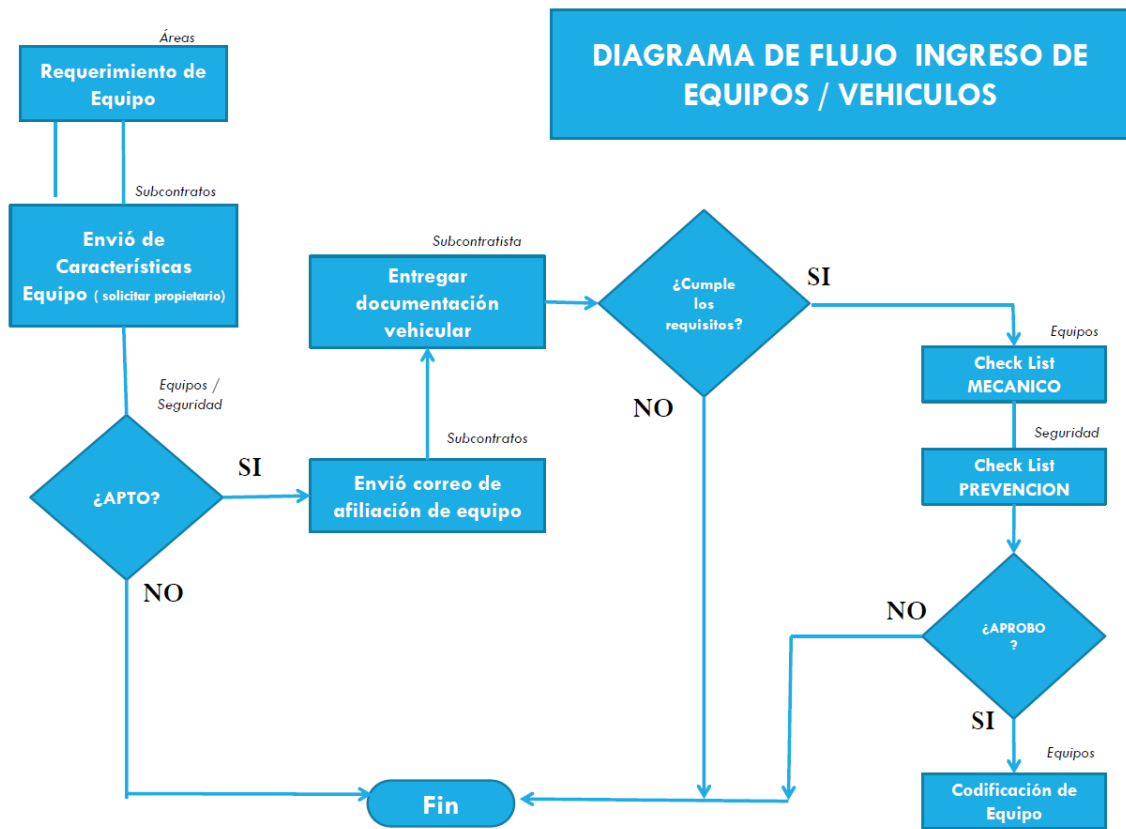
DIAGRAMA DE FLUJO INGRESO DE EQUIPOS / VEHICULOS

Áreas

Requerimiento de Equipo

Subcontratos

Envió de Características Equipo ( solicitar propietario)

Equipos / Seguridad

¿APTO?

SI

NO

Subcontratos

Envió correo de afiliación de equipo

Subcontratista

Entregar documentación vehicular

¿Cumple los requisitos?

SI

NO

Equipos

Check List MECANICO

Seguridad

Check List PREVENCION

NO

¿APROBO ?

SI

Equipos

Codificación de Equipo

Fin